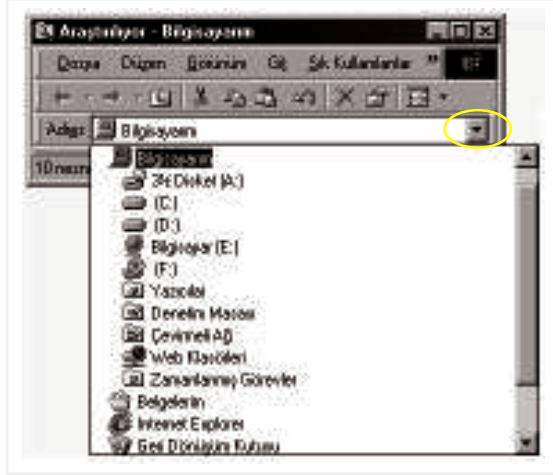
Araştırılıyor - Bilgisayarım

Dosya Düzen Görünüm Git Sık Kullanılanlar »

Adres Bilgisayarım

10 nesne

Bilgisayarım
3½ Disket (A:)
(C:)
(D:)
Bilgisayar (E:)
(F:)
Yazıcılar
Denetim Masası
Çevirmeli Ağ
Web Klasörleri
Zamanlanmış Görevler
Belgelerim
Internet Explorer
Geri Dönüşüm Kutusu